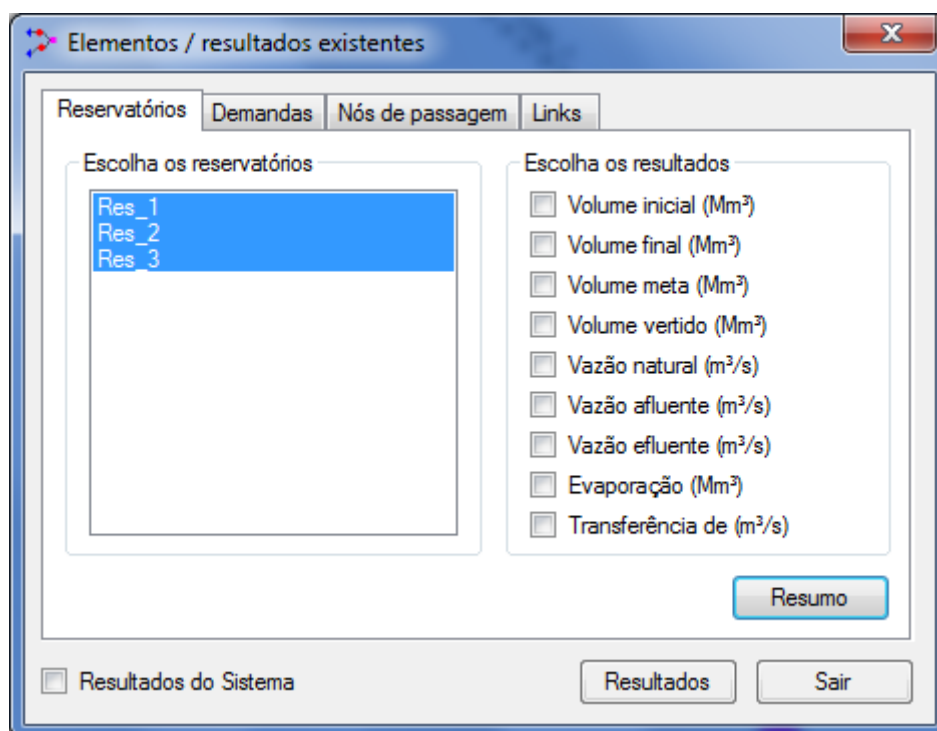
Elementos / resultados existentes

Reservatórios | Demandas | Nós de passagem | Links

Escolha os reservatórios

Res_1
Res_2
Res_3

Escolha os resultados

Volume inicial (Mm³)
Volume final (Mm³)
Volume meta (Mm³)
Volume vertido (Mm³)
Vazão natural (m³/s)
Vazão afluente (m³/s)
Vazão efluente (m³/s)
Evaporação (Mm³)
Transferência de (m³/s)

Resumo

Resultados do Sistema

Resultados

Sair